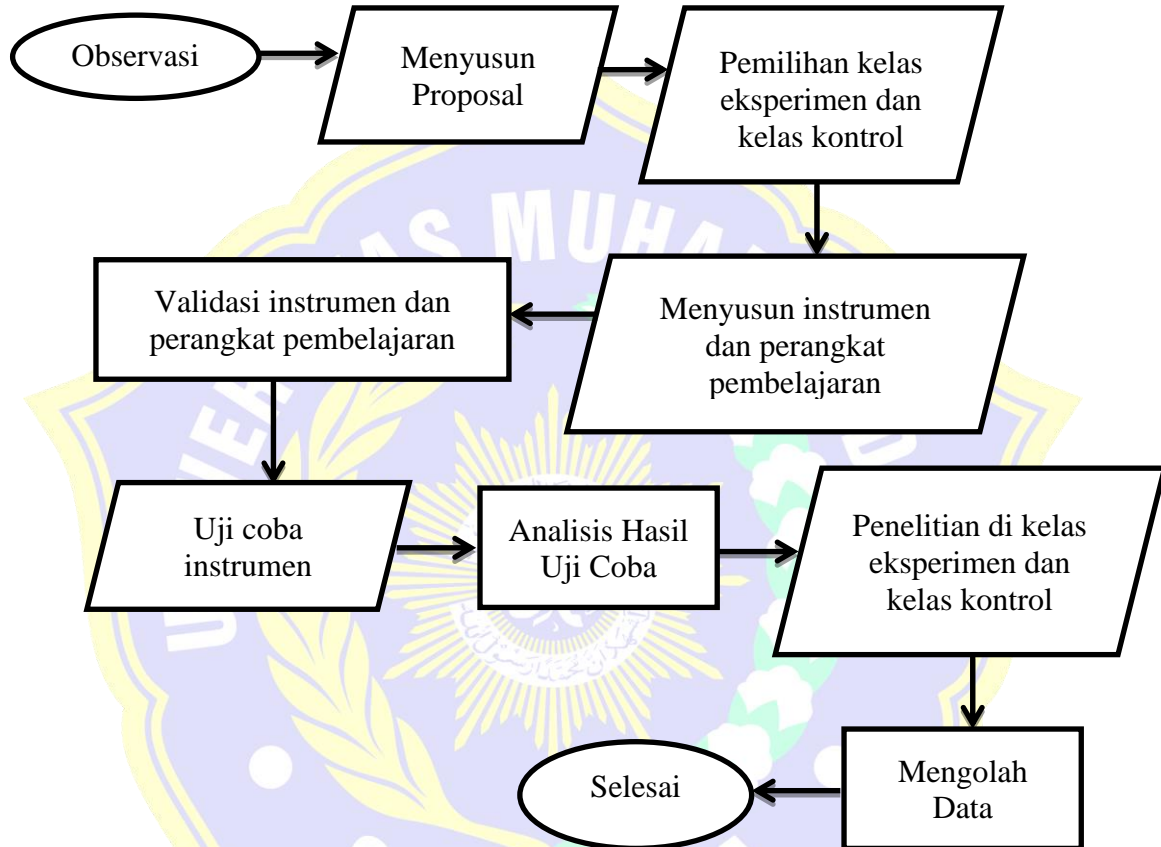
Observasi

Menyusun Proposal

Pemilihan kelas eksperimen dan kelas kontrol

Menyusun instrumen dan perangkat pembelajaran

Validasi instrumen dan perangkat pembelajaran

Uji coba instrumen

Analisis Hasil Uji Coba

Penelitian di kelas eksperimen dan kelas kontrol

Mengolah Data

Selesai